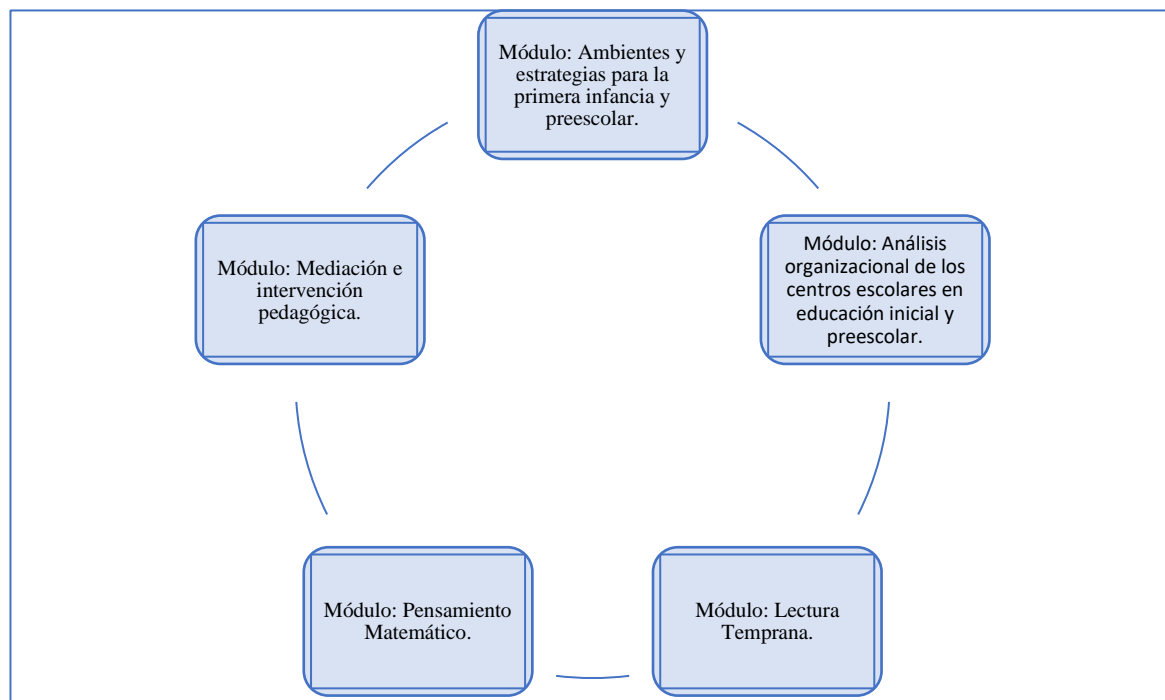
Módulo: Ambientes y estrategias para la primera infancia y preescolar.

Módulo: Análisis organizacional de los centros escolares en educación inicial y preescolar.

Módulo: Lectura Temprana.

Módulo: Pensamiento Matemático.

Módulo: Mediación e intervención pedagógica.